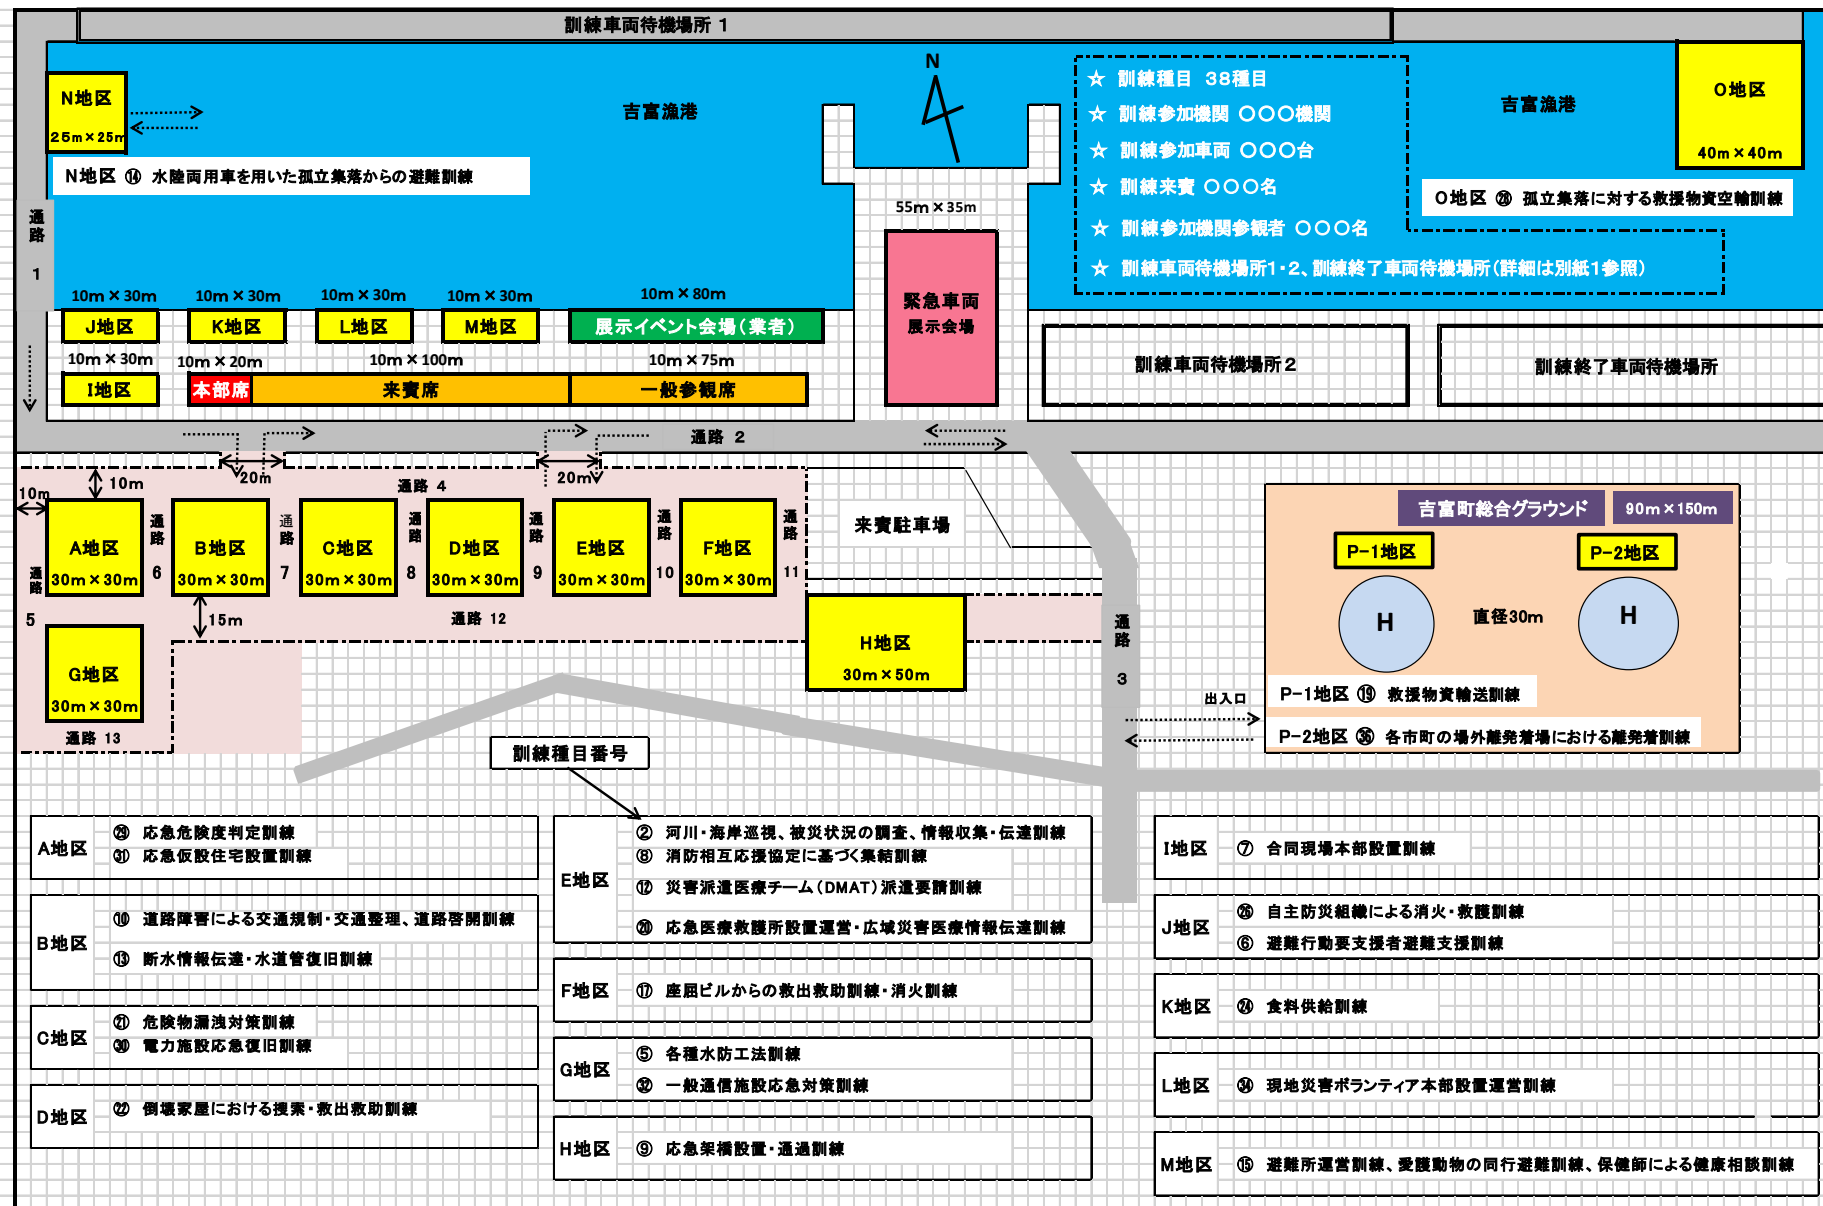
訓練車両待機場所 1

N地区
25m×25m

吉富漁港

N

N地区 ⑭ 水陸両用車を用いた孤立集落からの避難訓練

☆ 訓練種目 38種目
☆ 訓練参加機関 ○○○機関
☆ 訓練参加車両 ○○○台
☆ 訓練来賓 ○○○名
☆ 訓練参加機関参観者 ○○○名
☆ 訓練車両待機場所1・2、訓練終了車両待機場所（詳細は別紙1参照）

吉富漁港

O地区
40m×40m

O地区 ⑳ 孤立集落に対する救援物資空輸訓練

通路 1

55m×35m

10m×30m
J地区
10m×30m
K地区
10m×30m
L地区
10m×30m
M地区
10m×80m
展示イベント会場（業者）

緊急車両
展示会場

訓練車両待機場所２

訓練終了車両待機場所

10m×30m
I地区
10m×20m
本部席
10m×100m
来賓席
10m×75m
一般参観席

通路 2

10m
10m
20m
通路 4
20m

来賓駐車場

A地区
30m×30m
通路 6
B地区
30m×30m
通路 7
C地区
30m×30m
通路 8
D地区
30m×30m
通路 9
E地区
30m×30m
通路 10
F地区
30m×30m
通路 11

通路 5

15m
通路 12

H地区
30m×50m

通路 3

G地区
30m×30m
通路 13

吉富町総合グラウンド
90m×150m

P-1地区
P-2地区
H
直径30m
H

出入口

P-1地区 ⑲ 救援物資輸送訓練
P-2地区 ㊱ 各市町の場外離発着場における離発着訓練

訓練種目番号

| A地区 | ㉙ 応急危険度判定訓練<br>㉛ 応急仮設住宅設置訓練 |
|---|---|
| B地区 | ⑩ 道路障害による交通規制・交通整理、道路啓開訓練<br>⑬ 断水情報伝達・水道管復旧訓練 |
| C地区 | ㉑ 危険物漏洩対策訓練<br>㉚ 電力施設応急復旧訓練 |
| D地区 | ㉒ 倒壊家屋における捜索・救出救助訓練 |

| E地区 | ② 河川・海岸巡視、被災状況の調査、情報収集・伝達訓練<br>⑧ 消防相互応援協定に基づく集結訓練<br>⑫ 災害派遣医療チーム（DMAT）派遣要請訓練<br>⑳ 応急医療救護所設置運営・広域災害医療情報伝達訓練 |
|---|---|
| F地区 | ⑰ 座屈ビルからの救出救助訓練・消火訓練 |
| G地区 | ⑤ 各種水防工法訓練<br>㉜ 一般通信施設応急対策訓練 |
| H地区 | ⑨ 応急架橋設置・通過訓練 |

| I地区 | ⑦ 合同現場本部設置訓練 |
|---|---|
| J地区 | ㉕ 自主防災組織による消火・救護訓練<br>⑥ 避難行動要支援者避難支援訓練 |
| K地区 | ㉔ 食料供給訓練 |
| L地区 | ㉞ 現地災害ボランティア本部設置運営訓練 |
| M地区 | ⑮ 避難所運営訓練、愛護動物の同行避難訓練、保健師による健康相談訓練 |